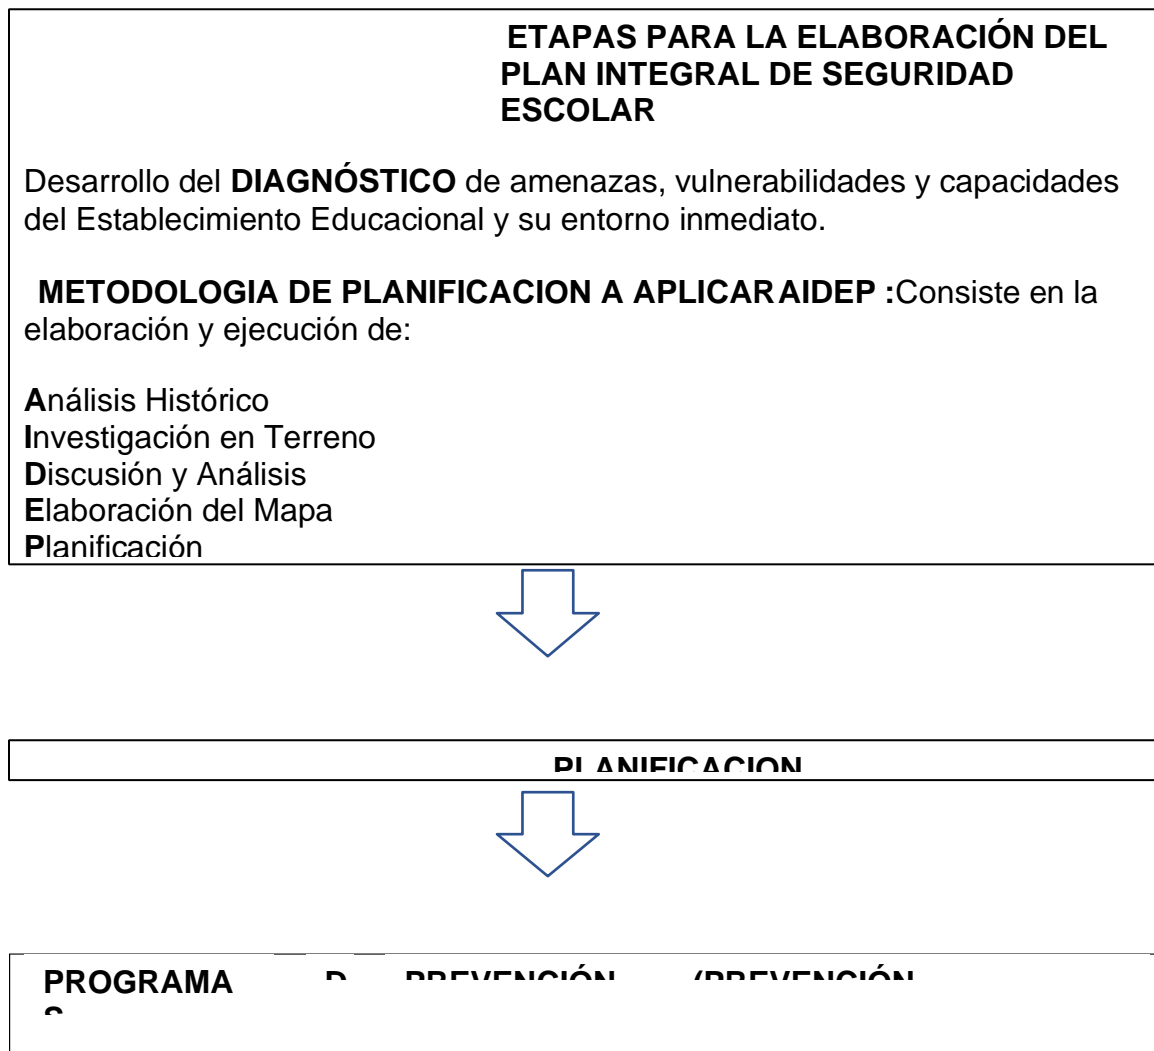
ETAPAS PARA LA ELABORACIÓN DEL PLAN INTEGRAL DE SEGURIDAD ESCOLAR

Desarrollo del **DIAGNÓSTICO** de amenazas, vulnerabilidades y capacidades del Establecimiento Educacional y su entorno inmediato.

**METODOLOGIA DE PLANIFICACION A APLICAR AIDEP :**Consiste en la elaboración y ejecución de:

**A**nálisis Histórico
**I**nvestigación en Terreno
**D**iscusión y Análisis
**E**laboración del Mapa
**P**lanificación

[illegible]

PROGRAMA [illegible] D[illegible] PREVENCIÓN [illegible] (PREVENCIÓN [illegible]
S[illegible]